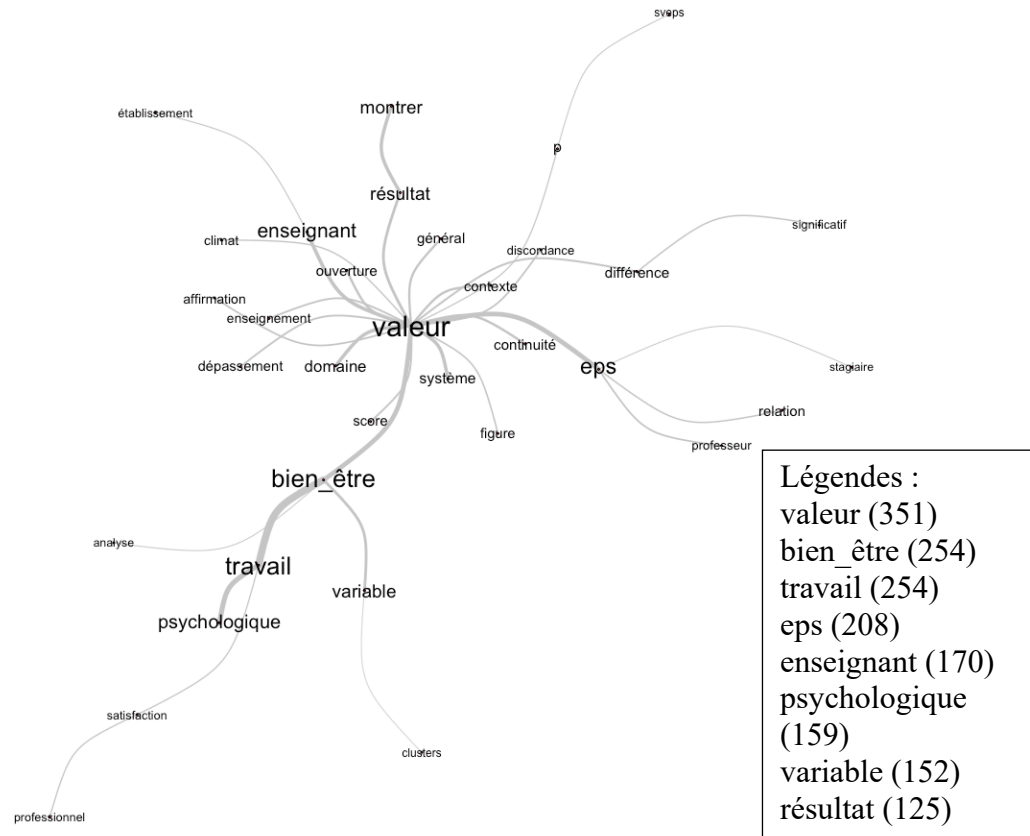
sveps

montrer

établissement

p

résultat

significatif

enseignant

climat

général

discordance

ouverture

différence

contexte

affirmation

enseignement

valeur

continuité

dépassement

domaine

eps

stagiaire

système

relation

score

figure

professeur

bien_être

analyse

travail

variable

psychologique

satisfaction

clusters

professionnel

Légendes :
valeur (351)
bien_être (254)
travail (254)
eps (208)
enseignant (170)
psychologique (159)
variable (152)
résultat (125)